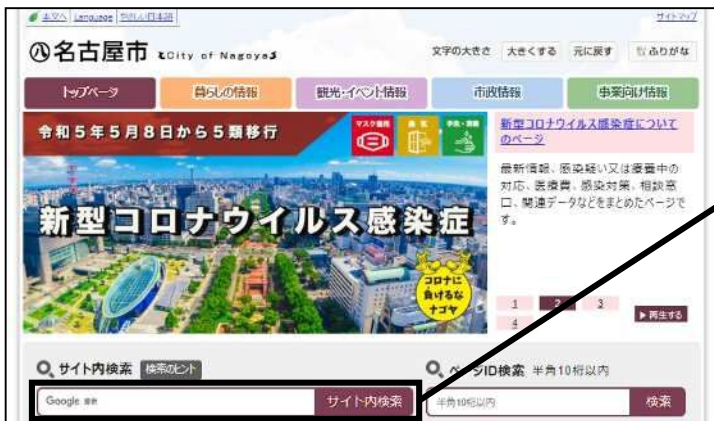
本文へ Language やさしい日本語 サイトマップ

名古屋市 City of Nagoya

文字の大きさ 大きくする 元に戻す ふりがな

トップページ 暮らしの情報 観光・イベント情報 市政情報 事業向け情報

令和5年5月8日から5類移行

マスク着用

新型コロナウイルス感染症

コロナに負けるなナゴヤ

新型コロナウイルス感染症についてのページ

最新情報、感染疑い又は療養中の対応、医療費、感染対策、相談窓口、関連データなどをまとめたページです。

1 2 3 4

▶再生する

サイト内検索 検索のヒント

Google 提供

サイト内検索

ページID検索 半角10桁以内

半角10桁以内

検索